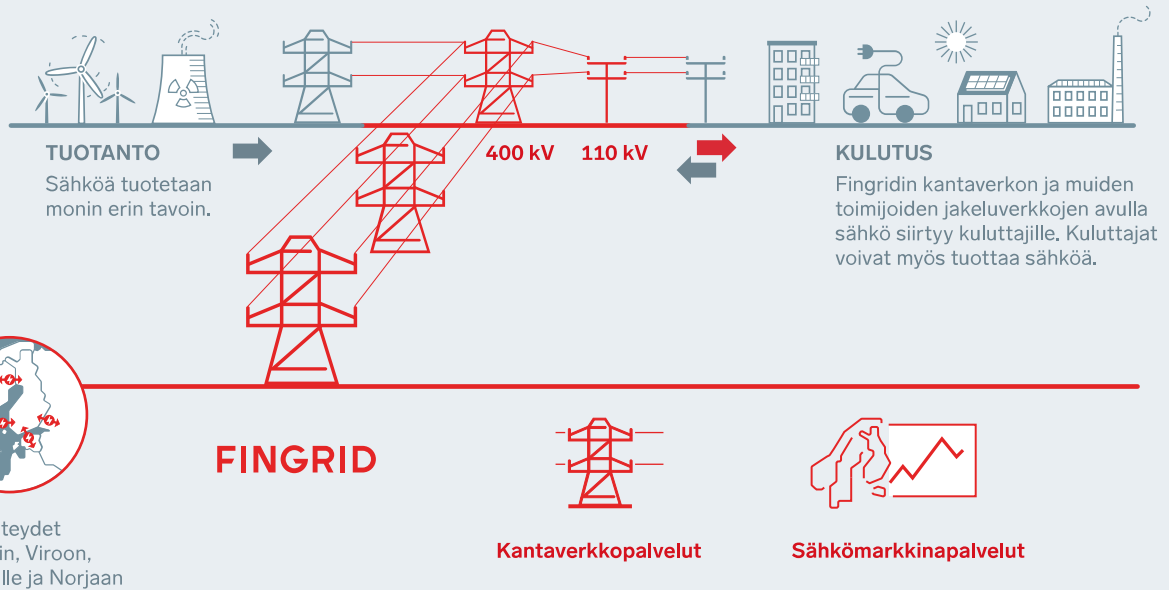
TUOTANTO
Sähköä tuotetaan monin erin tavoin.

400 kV
110 kV

KULUTUS
Fingridin kantaverkon ja muiden toimijoiden jakeluverkkojen avulla sähkö siirtyy kuluttajille. Kuluttajat voivat myös tuottaa sähköä.

FINGRID

teydet
in, Viroon,
lle ja Norjaan

Kantaverkkopalvelut

Sähkömarkkinapalvelut